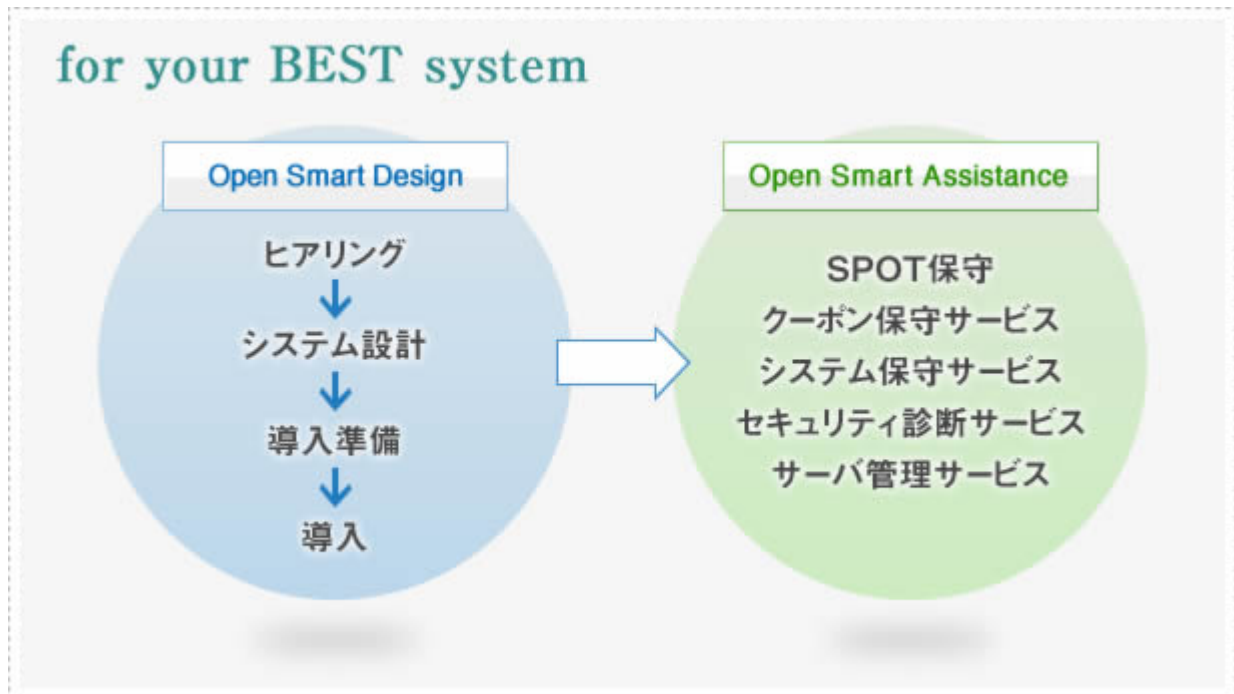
for your BEST system

Open Smart Design

ヒアリング
↓
システム設計
↓
導入準備
↓
導入

Open Smart Assistance

SPOT保守
クーポン保守サービス
システム保守サービス
セキュリティ診断サービス
サーバ管理サービス